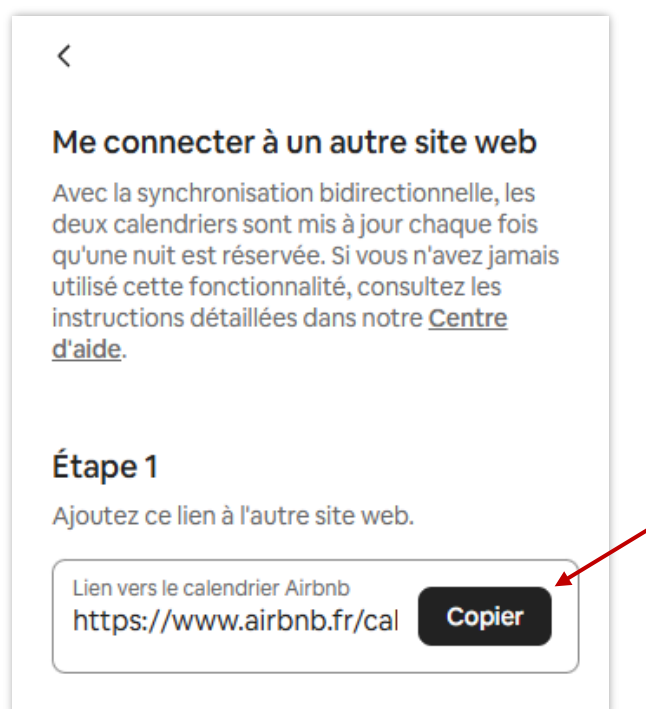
Me connecter à un autre site web

Avec la synchronisation bidirectionnelle, les deux calendriers sont mis à jour chaque fois qu'une nuit est réservée. Si vous n'avez jamais utilisé cette fonctionnalité, consultez les instructions détaillées dans notre Centre d'aide.

Étape 1

Ajoutez ce lien à l'autre site web.

Lien vers le calendrier Airbnb
https://www.airbnb.fr/cal

Copier